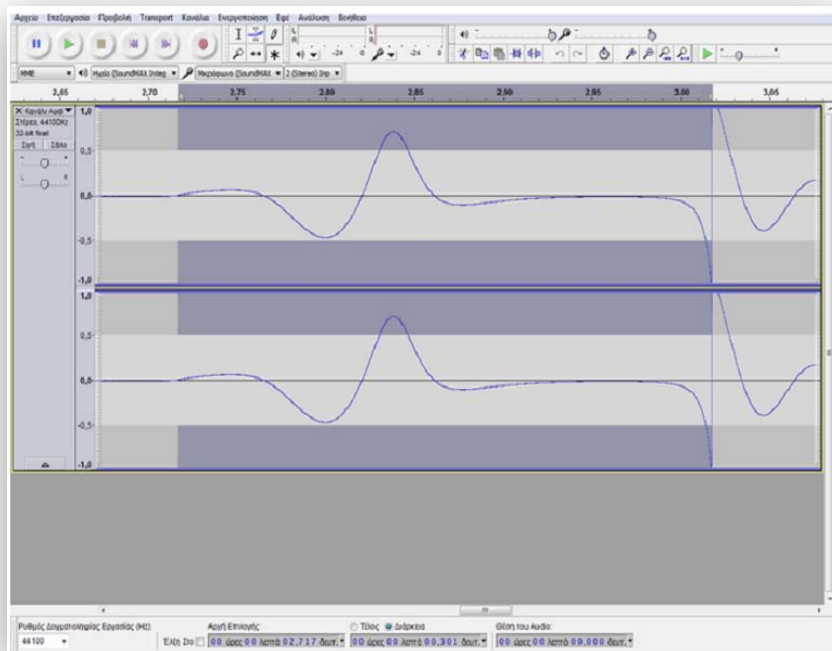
Αρχείο Επεξεργασία Προβολή Transport Κανάλια Ενεργοποίηση Εφέ Ανάλυση Βοήθεια

MME Ηχείο (SoundMAX Integ Μικρόφωνο (SoundMAX 2 (Stereo) Inp

2,65 2,70 2,75 2,80 2,85 2,90 2,95 3,00 3,05

Κανάλι Ήχου Στέρεο, 44100Hz 32-bit float Σιγή Σόλο

1,0 0,5 0,0 -0,5 -1,0 1,0 0,5 0,0 -0,5 -1,0

Ρυθμός Δειγματοληψίας Εργασίας (Hz): 44100

Αρχή Επιλογής: Έλξη Στο 00 ώρες 00 λεπτά 02,717 δευτ.

Τέλος Διάρκεια 00 ώρες 00 λεπτά 00,301 δευτ.

Θέση του Ήχου: 00 ώρες 00 λεπτά 00,000 δευτ.